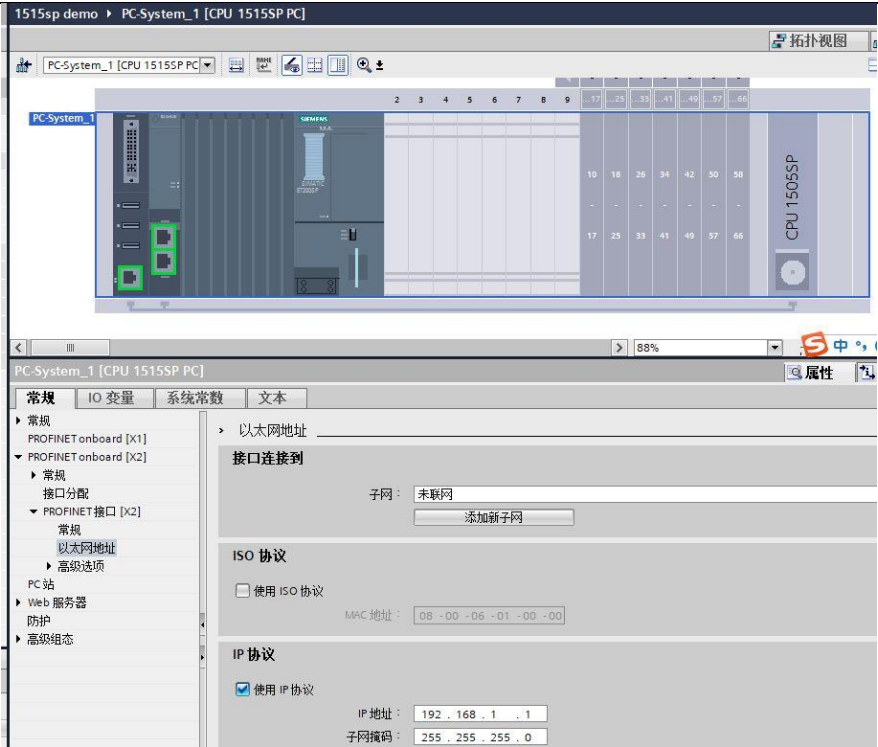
1515sp demo ▸ PC-System_1 [CPU 1515SP PC]

拓扑视图

PC-System_1 [CPU 1515SP PC

88%

PC-System_1

SIEMENS

SIMATIC ET200SP

2 3 4 5 6 7 8 9 ...17 ...25 ...33 ...41 ...49 ...57 ...66

10 18 26 34 42 50 58

17 25 33 41 49 57 66

CPU 1505SP

PC-System_1 [CPU 1515SP PC]

属性

常规 | IO 变量 | 系统常数 | 文本

▸ 常规
PROFINET onboard [X1]
▾ PROFINET onboard [X2]
▸ 常规
接口分配
▾ PROFINET接口 [X2]
常规
以太网地址
▸ 高级选项
PC站
▸ Web 服务器
防护
▸ 高级组态

› 以太网地址

接口连接到

子网： 未联网

添加新子网

ISO 协议

使用 ISO 协议

MAC 地址： 08 - 00 - 06 - 01 - 00 - 00

IP 协议

使用 IP 协议

IP 地址： 192 . 168 . 1 . 1

子网掩码： 255 . 255 . 255 . 0